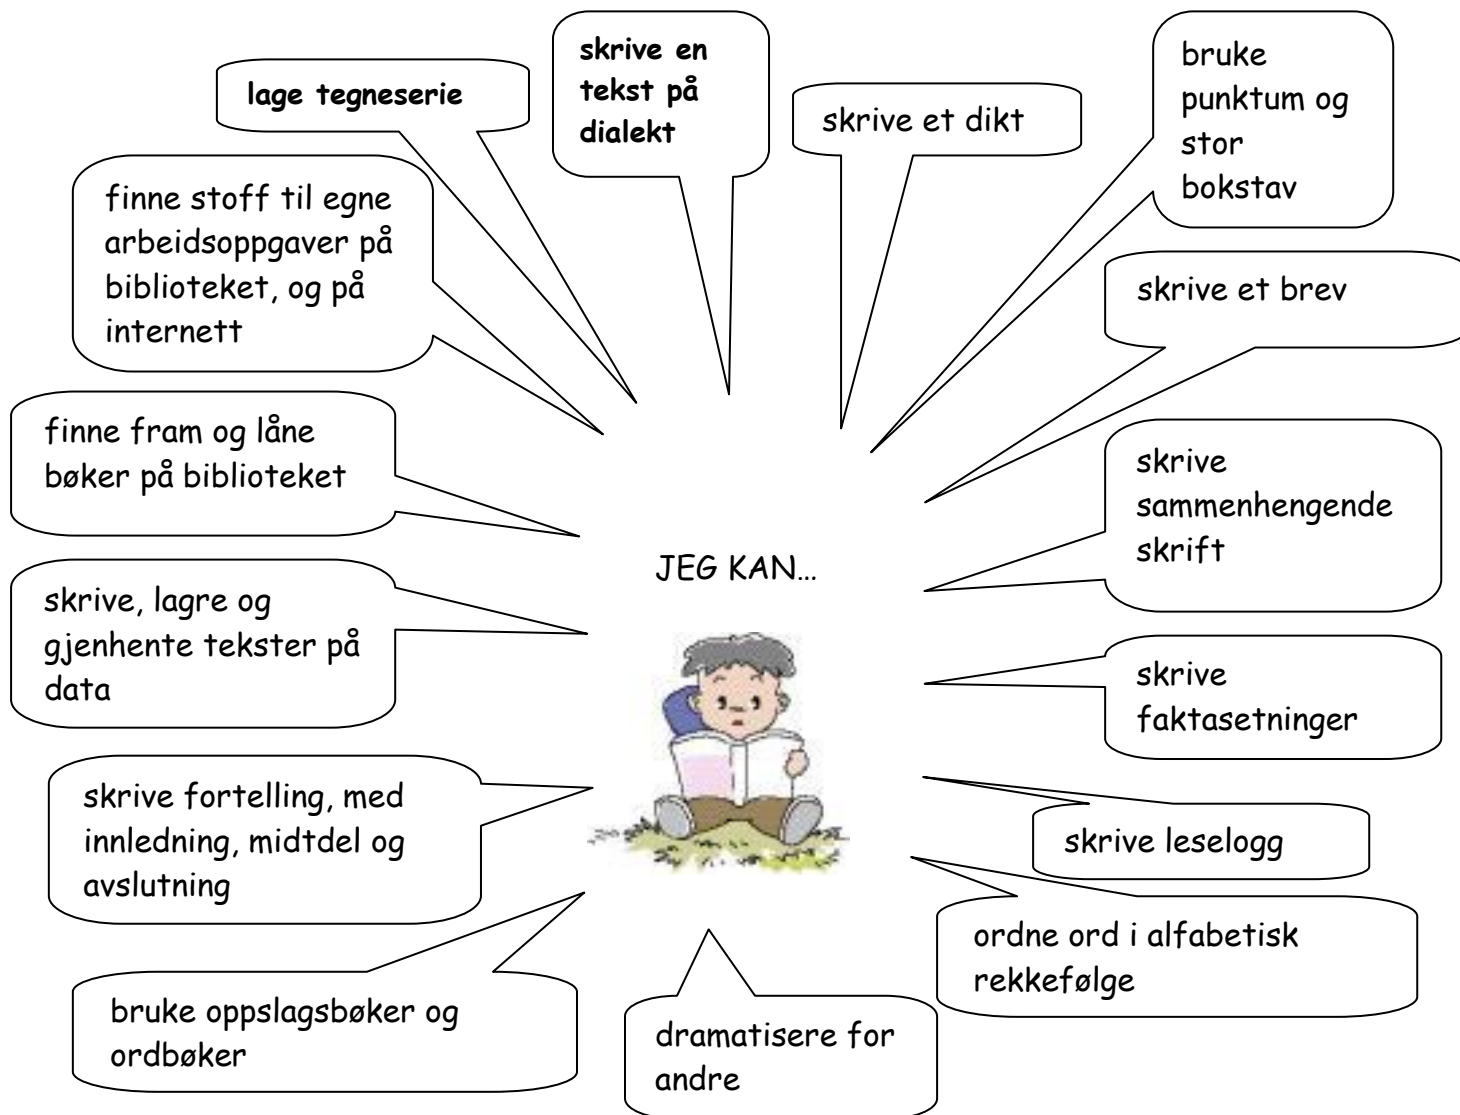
skrive en tekst på dialekt

lage tegneserie

skrive et dikt

bruke punktum og stor bokstav

finne stoff til egne arbeidsoppgaver på biblioteket, og på internett

skrive et brev

finne fram og låne bøker på biblioteket

skrive sammenhengende skrift

JEG KAN…

skrive, lagre og gjenhente tekster på data

skrive faktasetninger

skrive fortelling, med innledning, midtdel og avslutning

skrive leselogg

ordne ord i alfabetisk rekkefølge

bruke oppslagsbøker og ordbøker

dramatisere for andre